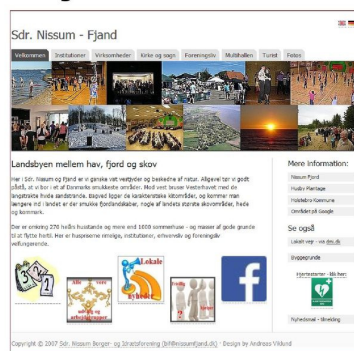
Sdr. Nissum - Fjand

Velkommen | Institutioner | Virksomheder | Kirke og sogn | Foreningsliv | Multihallen | Turist | Fotos

Landsbyen mellem hav, fjord og skov

Her i Sdr. Nissum og Fjand er vi ganske vist vestjyder og beskedne af natur. Alligevel tør vi godt påstå, at vi bor i et af Danmarks smukkeste områder. Med vest bruser Vesterhavet mod de langstrakte hvide sandstrande. Bagved ligger de karakteristiske klitområder, og kommer man længere ind i landet er der smukke fjordlandskaber, nogle af landets største skovområder, hede og kommark.

Der er omkring 270 hele husstande og mere end 1000 sommerhuse - og masser af gode grunde til at flytte hertil. Her er livsglæde, institutioner, erhvervsliv og foreningsliv velfungerende.

Lokale

Mere information:
Nissum Fjord
Husby Plantage
Holstebro Kommune
Området på Google

Se også
Lokalt vejr - via dmi.dk

Byggegrunde

Hjertestarter - tlk her

Nyhedsmail - tilmelding

Copyright © 2007 Sdr. Nissum Borger- og Idrætsforening (bifdrnissumfjand.dk) · Design by Andreas Vikland